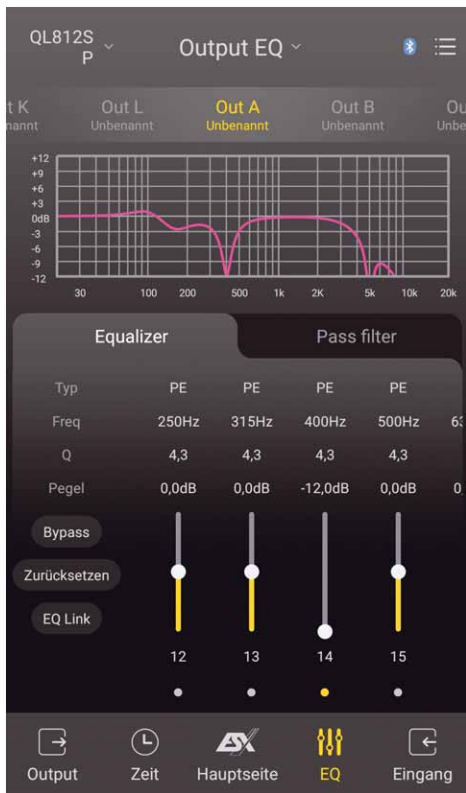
QL812S P

Output EQ

t K
nannt

Out L
Unbenannt

Out A
Unbenannt

Out B
Unbenannt

Ou
Unbe

+12
+9
+6
+3
0dB
-3
-6
-9
-12

30 100 200 500 1k 2K 5k 10k 20k

Equalizer

Pass filter

| Typ | PE | PE | PE | PE |
|---|---|---|---|---|
| Freq | 250Hz | 315Hz | 400Hz | 500Hz | 63 |
| Q | 4,3 | 4,3 | 4,3 | 4,3 |
| Pegel | 0,0dB | 0,0dB | -12,0dB | 0,0dB | 0, |

Bypass

Zurücksetzen

EQ Link

12 13 14 15

Output Zeit Hauptseite EQ Eingang